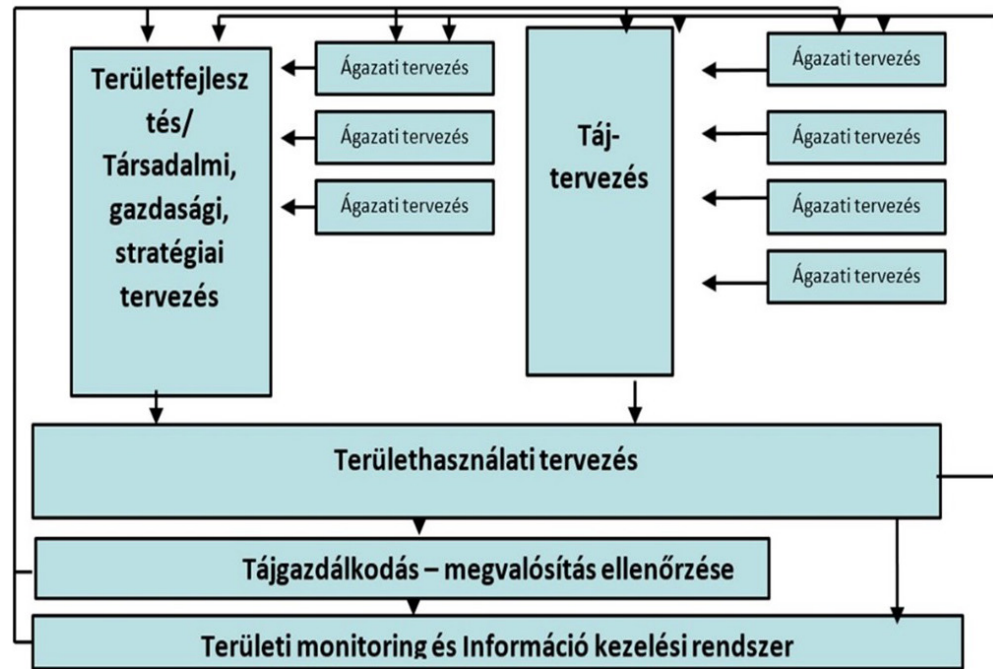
Területfejlesztés/ Társadalmi, gazdasági, stratégiai tervezés

Ágazati tervezés

Ágazati tervezés

Ágazati tervezés

Táj-tervezés

Ágazati tervezés

Ágazati tervezés

Ágazati tervezés

Ágazati tervezés

Területhasználati tervezés

Tájgazdálkodás – megvalósítás ellenőrzése

Területi monitoring és Információ kezelési rendszer